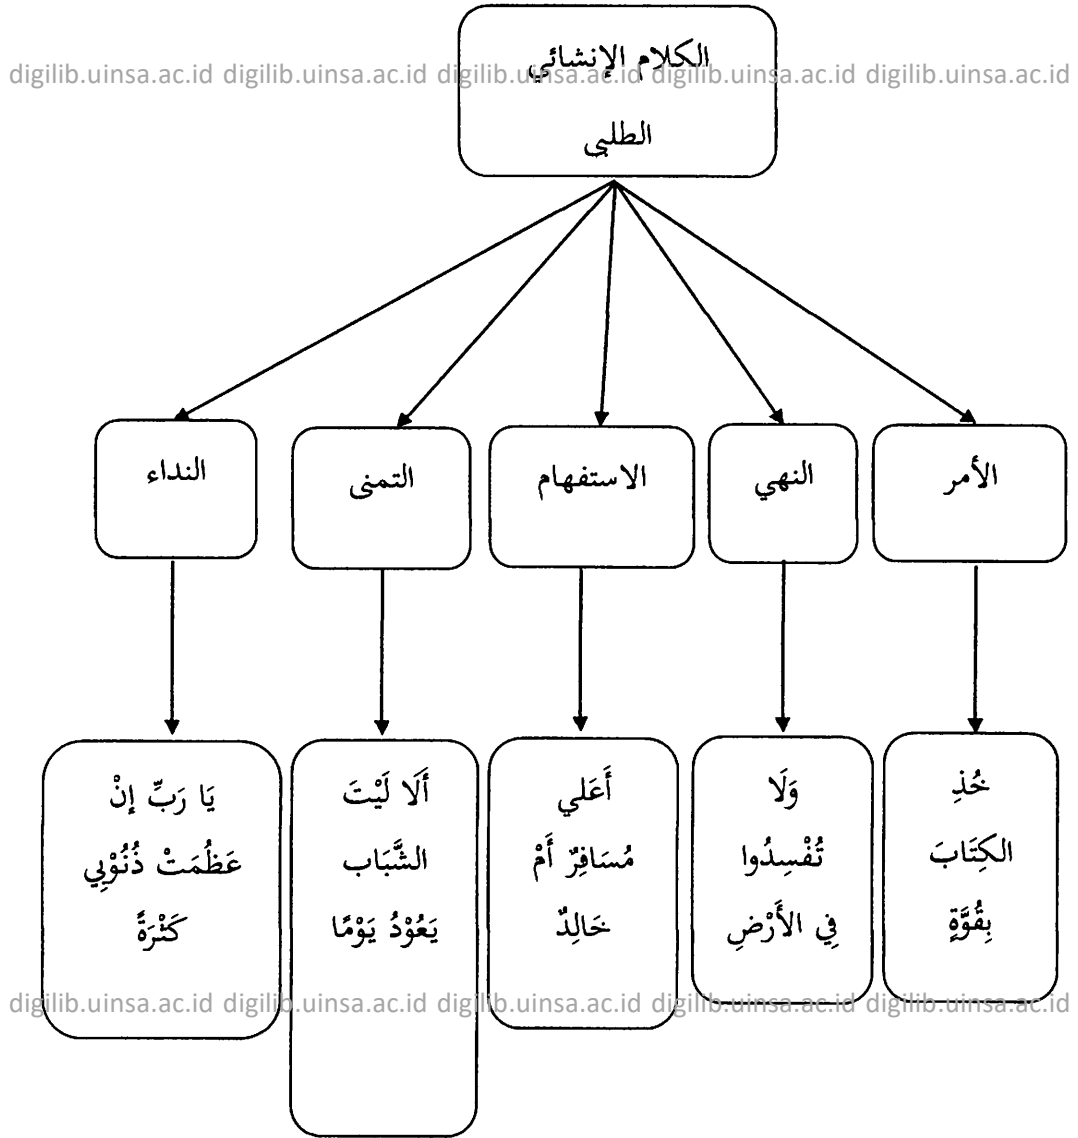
digilib.uinsa.ac.id digilib.uinsa.ac.id digilib.uinsa.ac.id digilib.uinsa.ac.id digilib.uinsa.ac.id

الكلام الإنشائي الطلبي

الأمر

النهي

الاستفهام

التمنى

النداء

خُذِ الكِتَابَ بِقُوَّةٍ

وَلَا تُفْسِدُوا فِي الأَرْضِ

أَعَلي مُسَافِرٌ أَمْ خَالِدٌ

أَلَا لَيْتَ الشَّبَاب يَعُوْدُ يَوْمًا

يَا رَبِّ إنْ عَظُمَتْ ذُنُوْبِي كَثْرَةً

digilib.uinsa.ac.id digilib.uinsa.ac.id digilib.uinsa.ac.id digilib.uinsa.ac.id digilib.uinsa.ac.id